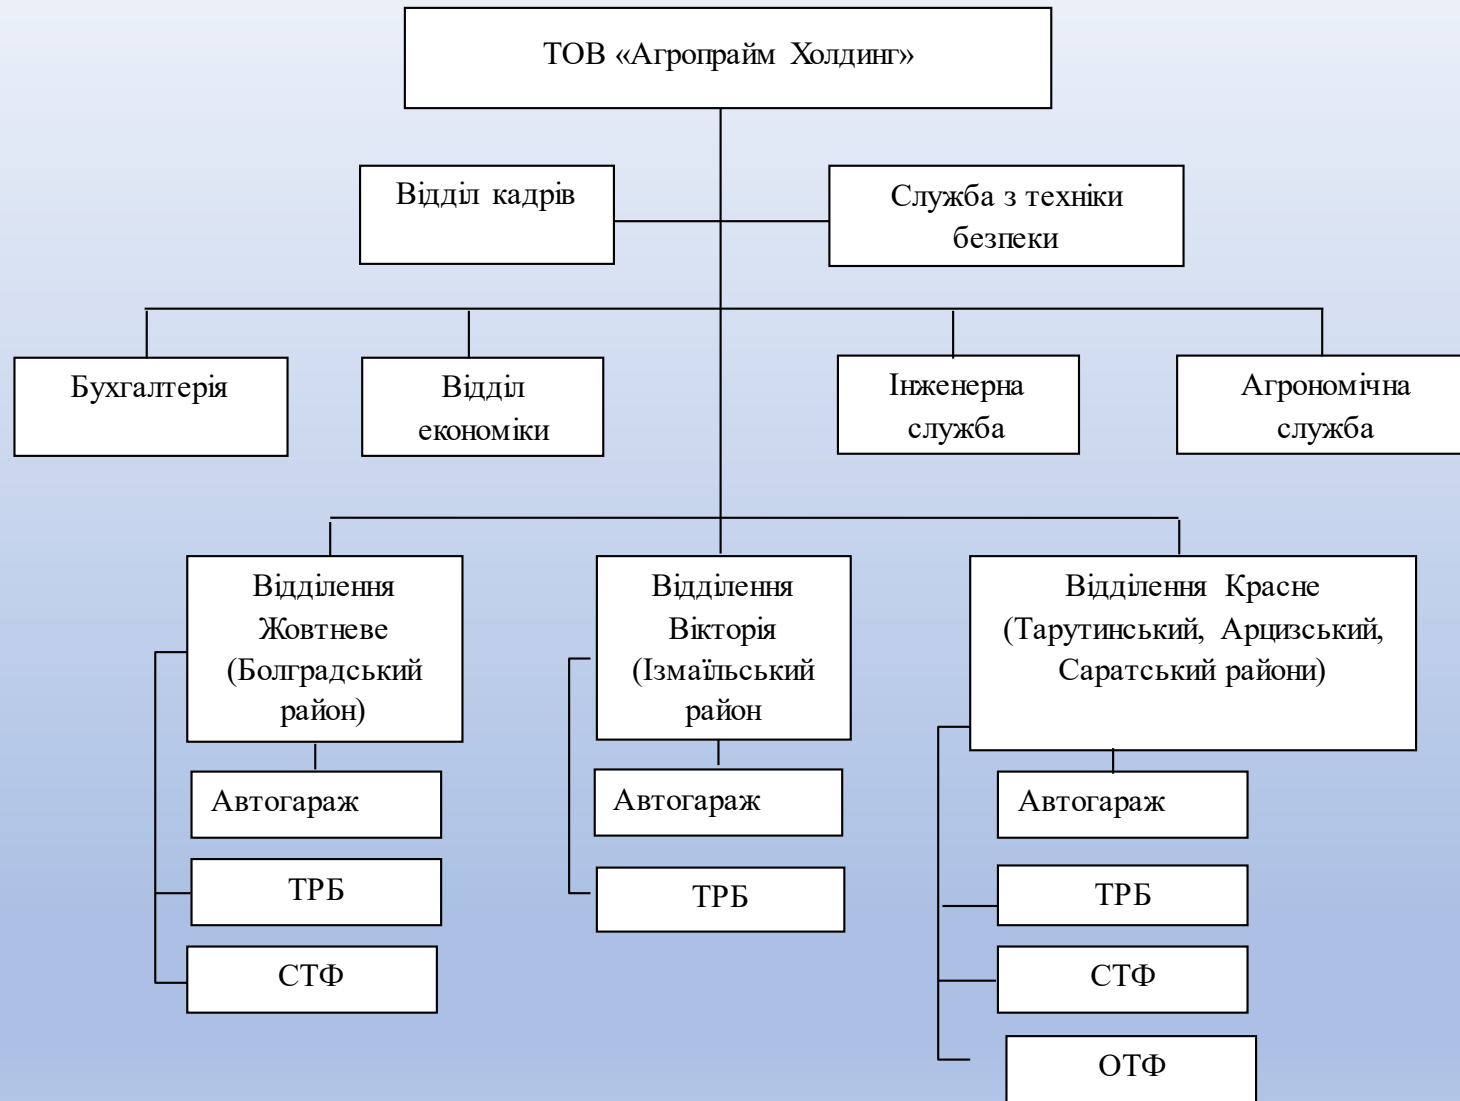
ТОВ «Агропрайм Холдинг»

Відділ кадрів

Служба з техніки безпеки

Бухгалтерія

Відділ економіки

Інженерна служба

Агрономічна служба

Відділення Жовтневе (Болградський район)

Автогараж

ТРБ

СТФ

Відділення Вікторія (Ізмаїльський район

Автогараж

ТРБ

Відділення Красне (Тарутинський, Арцизський, Саратський райони)

Автогараж

ТРБ

СТФ

ОТФ